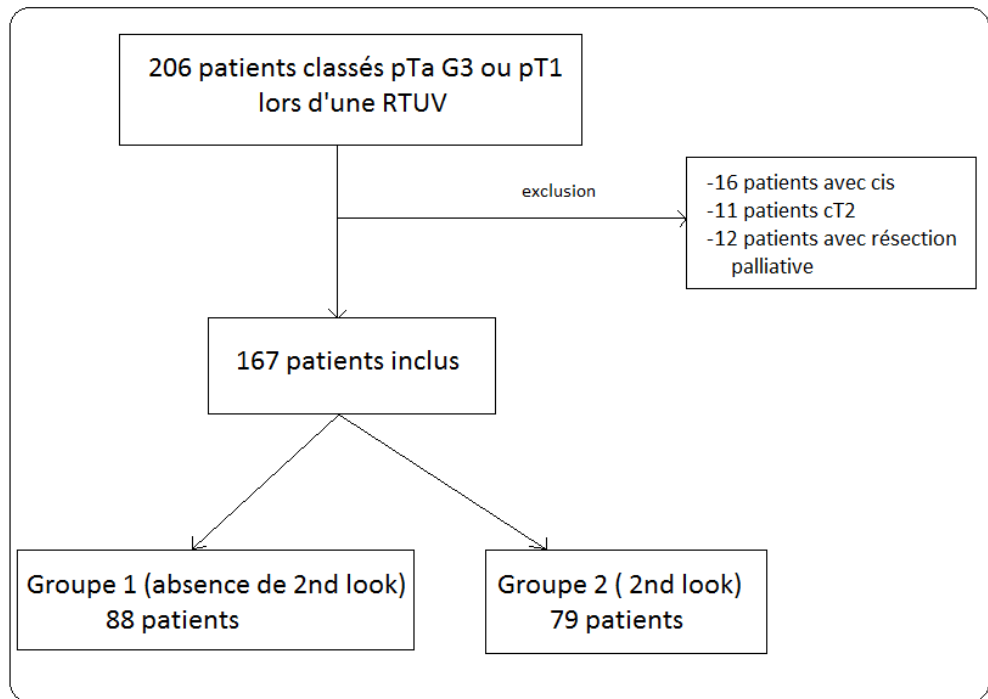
206 patients classés pTa G3 ou pT1 lors d'une RTUV

exclusion

-16 patients avec cis
-11 patients cT2
-12 patients avec résection palliative

167 patients inclus

Groupe 1 (absence de 2nd look)
88 patients

Groupe 2 ( 2nd look)
79 patients